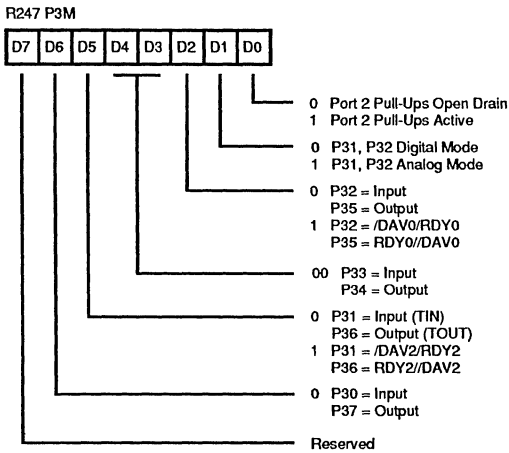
R247 P3M

D7 D6 D5 D4 D3 D2 D1 D0

0 Port 2 Pull-Ups Open Drain
1 Port 2 Pull-Ups Active

0 P31, P32 Digital Mode
1 P31, P32 Analog Mode

0 P32 = Input
P35 = Output
1 P32 = /DAV0/RDY0
P35 = RDY0//DAV0

00 P33 = Input
P34 = Output

0 P31 = Input (TIN)
P36 = Output (TOUT)
1 P31 = /DAV2/RDY2
P36 = RDY2//DAV2

0 P30 = Input
P37 = Output

Reserved